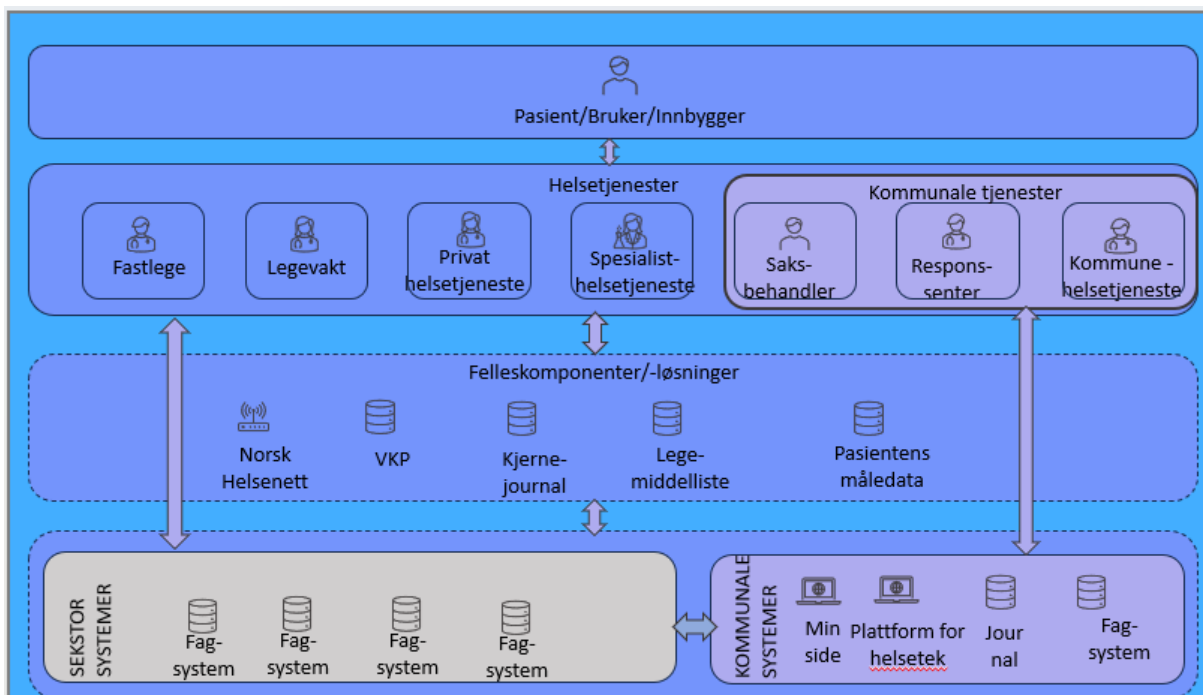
Pasient/Bruker/Innbygger

Helsetjenester

Fastlege

Legevakt

Privat helsetjeneste

Spesialist-helsetjeneste

Kommunale tjenester

Saks-behandler

Respons-senter

Kommune - helsetjeneste

Felleskomponenter/-løsninger

Norsk Helsenett

VKP

Kjerne-journal

Lege-middelliste

Pasientens måledata

SEKSTOR SYSTEMER

Fag-system

Fag-system

Fag-system

Fag-system

KOMMUNALE SYSTEMER

Min side

Plattform for helsetek

Jour nal

Fag-system